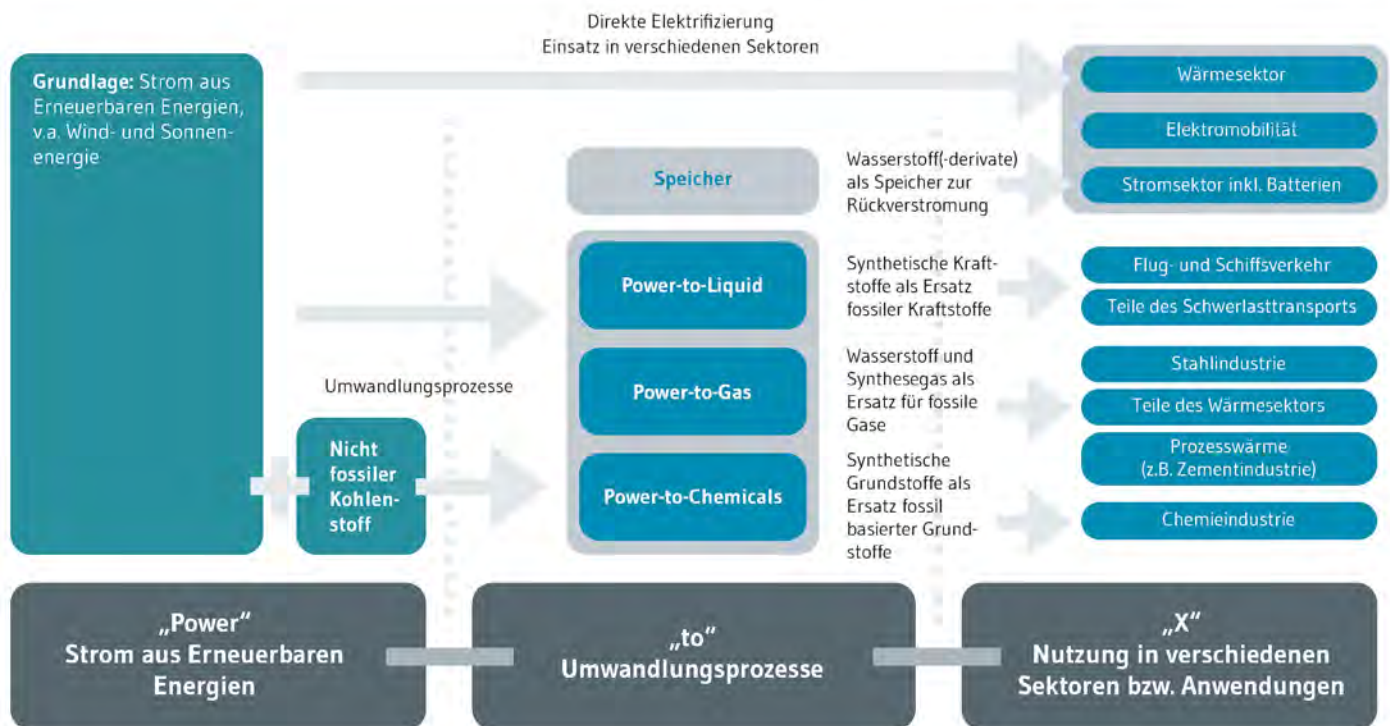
Direkte Elektrifizierung
Einsatz in verschiedenen Sektoren

Grundlage: Strom aus Erneuerbaren Energien, v.a. Wind- und Sonnenenergie

Wärmesektor

Elektromobilität

Stromsektor inkl. Batterien

Speicher

Wasserstoff(-derivate) als Speicher zur Rückverstromung

Power-to-Liquid

Synthetische Kraftstoffe als Ersatz fossiler Kraftstoffe

Flug- und Schiffsverkehr

Teile des Schwerlasttransports

Umwandlungsprozesse

Power-to-Gas

Wasserstoff und Synthesegas als Ersatz für fossile Gase

Stahlindustrie

Teile des Wärmesektors

Prozesswärme (z.B. Zementindustrie)

Nicht fossiler Kohlenstoff

Power-to-Chemicals

Synthetische Grundstoffe als Ersatz fossil basierter Grundstoffe

Chemieindustrie

„Power"
Strom aus Erneuerbaren Energien

„to"
Umwandlungsprozesse

„X"
Nutzung in verschiedenen Sektoren bzw. Anwendungen